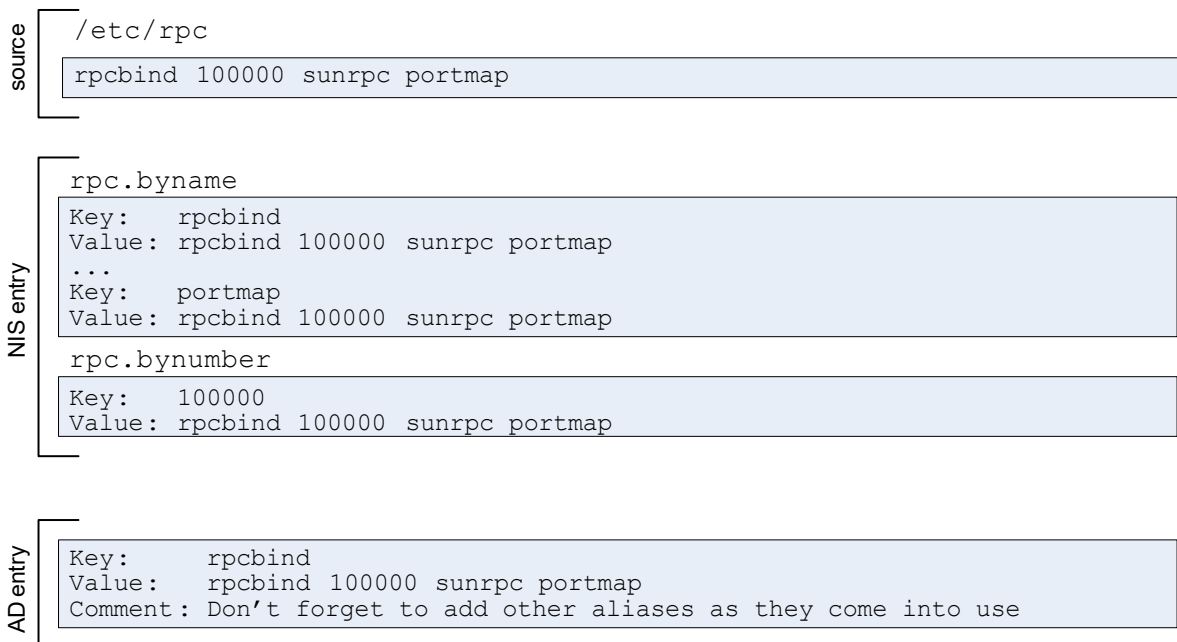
source

/etc/rpc

rpcbind 100000 sunrpc portmap

NIS entry

rpc.byname

Key: rpcbind
Value: rpcbind 100000 sunrpc portmap
...
Key: portmap
Value: rpcbind 100000 sunrpc portmap

rpc.bynumber

Key: 100000
Value: rpcbind 100000 sunrpc portmap

AD entry

Key: rpcbind
Value: rpcbind 100000 sunrpc portmap
Comment: Don’t forget to add other aliases as they come into use